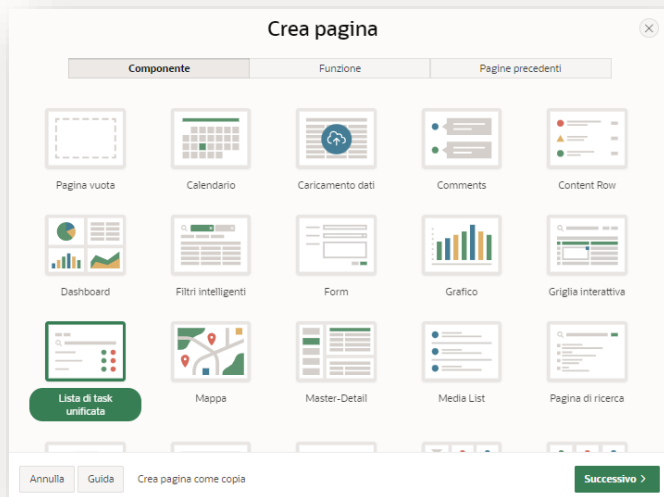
Crea pagina

Componente | Funzione | Pagine precedenti

Pagina vuota
Calendario
Caricamento dati
Comments
Content Row
Dashboard
Filtri intelligenti
Form
Grafico
Griglia interattiva
Lista di task unificata
Mappa
Master-Detail
Media List
Pagina di ricerca

Annulla
Guida
Crea pagina come copia
Successivo >